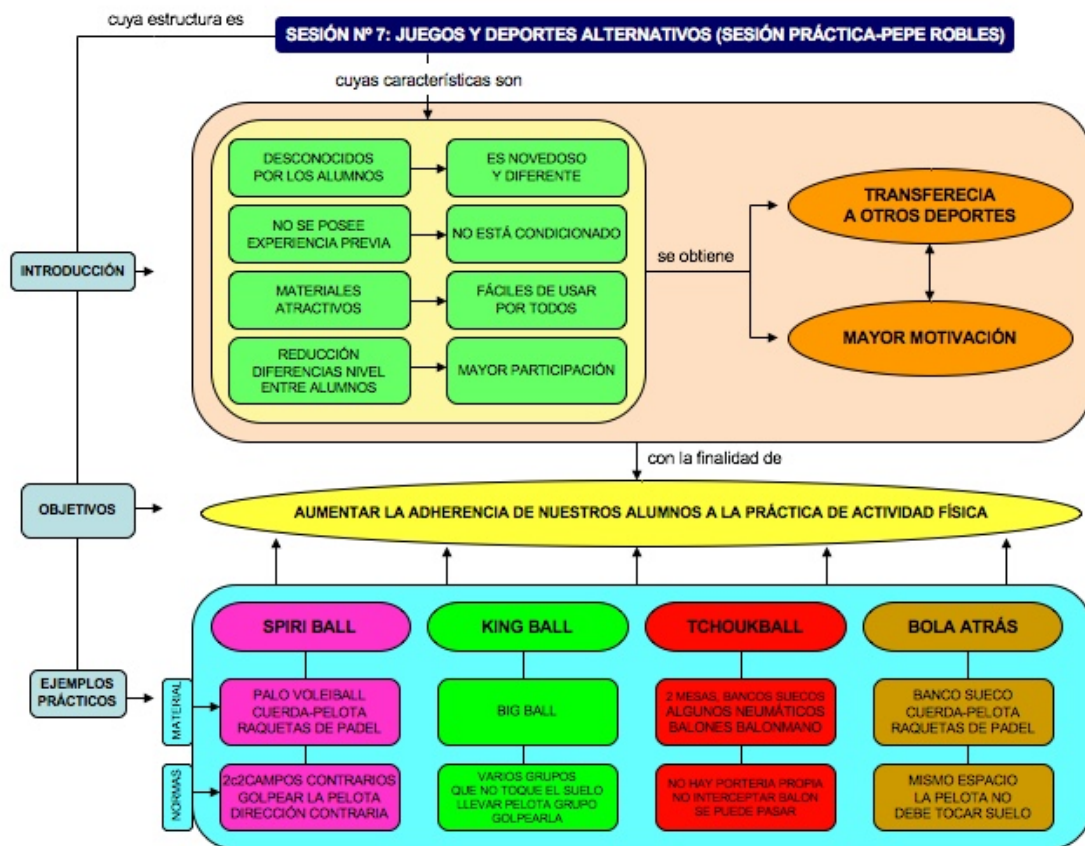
cuya estructura es

SESIÓN Nº 7: JUEGOS Y DEPORTES ALTERNATIVOS (SESIÓN PRÁCTICA-PEPE ROBLES)

cuyas características son

INTRODUCCIÓN

DESCONOCIDOS POR LOS ALUMNOS

ES NOVEDOSO Y DIFERENTE

NO SE POSEE EXPERIENCIA PREVIA

NO ESTÁ CONDICIONADO

MATERIALES ATRACTIVOS

FÁCILES DE USAR POR TODOS

REDUCCIÓN DIFERENCIAS NIVEL ENTRE ALUMNOS

MAYOR PARTICIPACIÓN

se obtiene

TRANSFERECIA A OTROS DEPORTES

MAYOR MOTIVACIÓN

con la finalidad de

OBJETIVOS

AUMENTAR LA ADHERENCIA DE NUESTROS ALUMNOS A LA PRÁCTICA DE ACTIVIDAD FÍSICA

EJEMPLOS PRÁCTICOS

MATERIAL

NORMAS

SPIRI BALL

PALO VOLEIBALL CUERDA-PELOTA RAQUETAS DE PADEL

2c2CAMPOS CONTRARIOS GOLPEAR LA PELOTA DIRECCIÓN CONTRARIA

KING BALL

BIG BALL

VARIOS GRUPOS QUE NO TOQUE EL SUELO LLEVAR PELOTA GRUPO GOLPEARLA

TCHOUKBALL

2 MESAS, BANCOS SUECOS ALGUNOS NEUMÁTICOS BALONES BALONMANO

NO HAY PORTERIA PROPIA NO INTERCEPTAR BALON SE PUEDE PASAR

BOLA ATRÁS

BANCO SUECO CUERDA-PELOTA RAQUETAS DE PADEL

MISMO ESPACIO LA PELOTA NO DEBE TOCAR SUELO